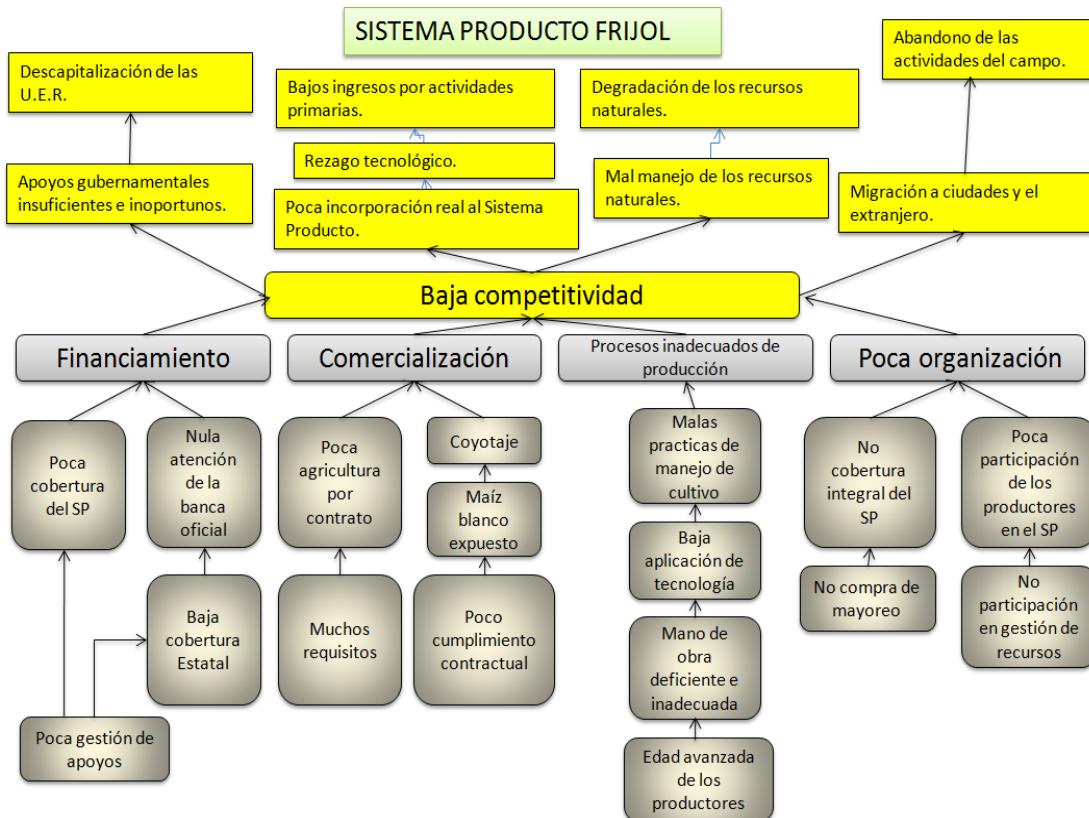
SISTEMA PRODUCTO FRIJOL

Descapitalización de las U.E.R.

Bajos ingresos por actividades primarias.

Degradación de los recursos naturales.

Abandono de las actividades del campo.

Rezago tecnológico.

Apoyos gubernamentales insuficientes e inoportunos.

Poca incorporación real al Sistema Producto.

Mal manejo de los recursos naturales.

Migración a ciudades y el extranjero.

Baja competitividad

Financiamiento

Comercialización

Procesos inadecuados de producción

Poca organización

Poca cobertura del SP

Nula atención de la banca oficial

Baja cobertura Estatal

Poca gestión de apoyos

Poca agricultura por contrato

Muchos requisitos

Coyotaje

Maíz blanco expuesto

Poco cumplimiento contractual

Malas practicas de manejo de cultivo

Baja aplicación de tecnología

Mano de obra deficiente e inadecuada

Edad avanzada de los productores

No cobertura integral del SP

No compra de mayoreo

Poca participación de los productores en el SP

No participación en gestión de recursos